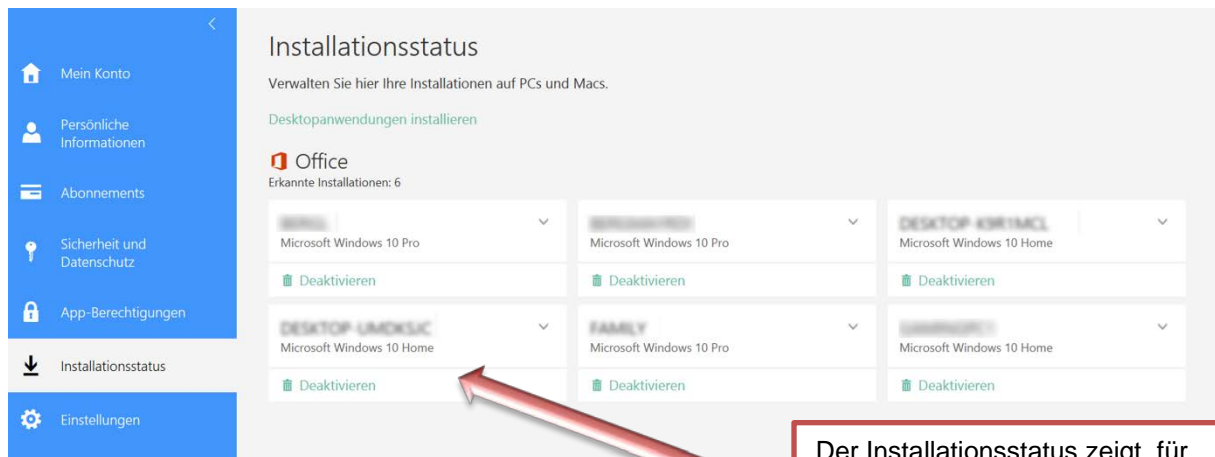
Mein Konto

Persönliche Informationen

Abonnements

Sicherheit und Datenschutz

App-Berechtigungen

Installationsstatus

Einstellungen

Installationsstatus

Verwalten Sie hier Ihre Installationen auf PCs und Macs.

Desktopanwendungen installieren

Office

Erkannte Installationen: 6

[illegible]
Microsoft Windows 10 Pro
Deaktivieren

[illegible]
Microsoft Windows 10 Pro
Deaktivieren

DESKTOP-K9R1MCL
Microsoft Windows 10 Home
Deaktivieren

DESKTOP-UMDKSJC
Microsoft Windows 10 Home
Deaktivieren

FAMILY
Microsoft Windows 10 Pro
Deaktivieren

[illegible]
Microsoft Windows 10 Home
Deaktivieren

Der Installationsstatus zeigt, für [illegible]